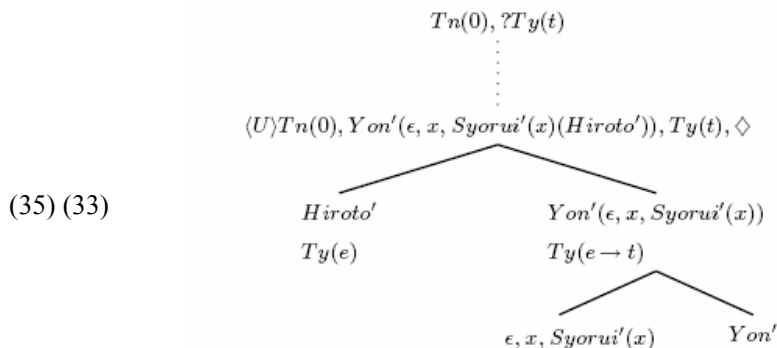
$Tn(0), ?Ty(t)$

$\langle U \rangle Tn(0), Yon'(\epsilon, x, Syorui'(x)(Hiroto')), Ty(t), \diamond$

(35) (33)

$Hiroto'$

$Ty(e)$

$Yon'(\epsilon, x, Syorui'(x))$

$Ty(e \rightarrow t)$

$\epsilon, x, Syorui'(x)$

$Yon'$